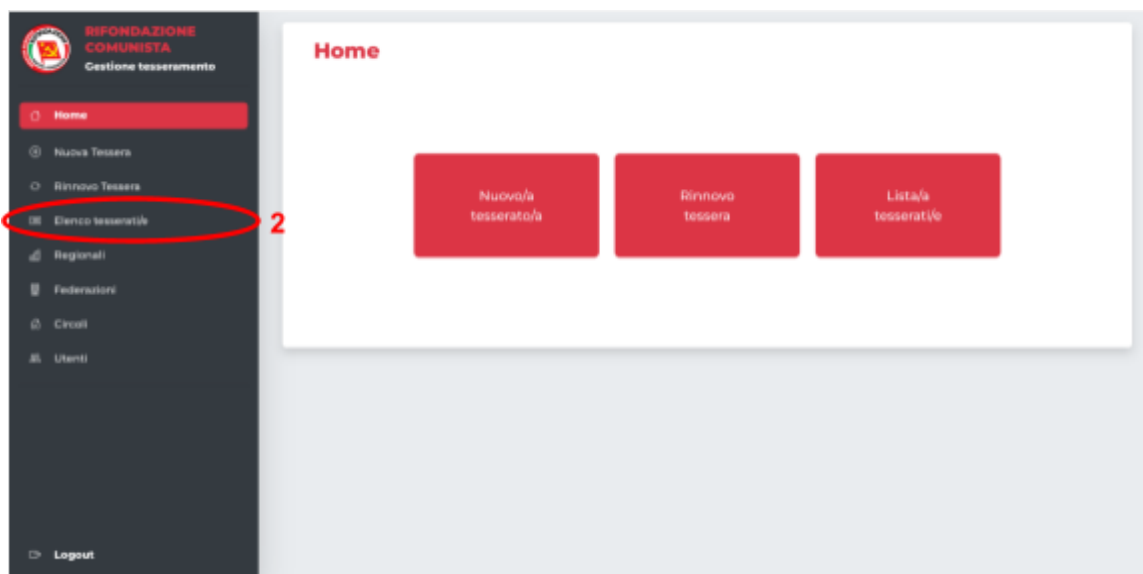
RIFONDAZIONE COMUNISTA
Gestione tesseramento

Home
Nuova Tessera
Rinnovo Tessera
Elenco tesserati/e
Regionali
Federazioni
Circoli
Utenti

Logout

2

Home

Nuovo/a tesserato/a

Rinnovo tessera

Lista/a tesserati/e